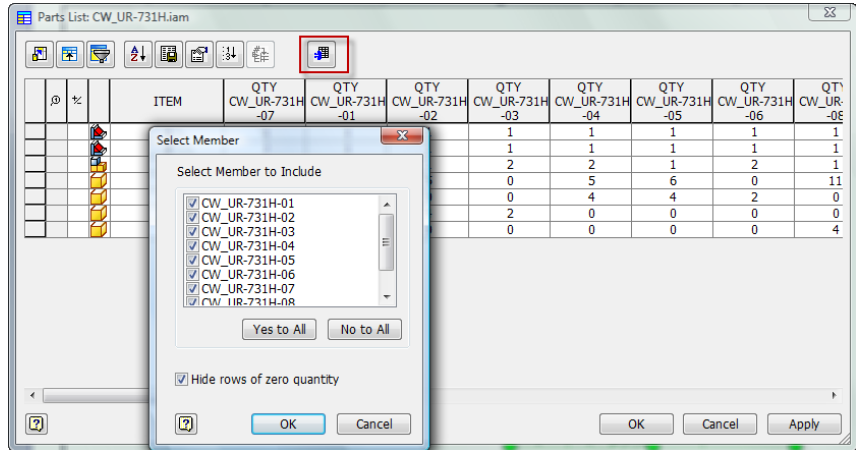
Parts List: CW_UR-731H.iam

| | | | ITEM | QTY CW_UR-731H -07 | QTY CW_UR-731H -01 | QTY CW_UR-731H -02 | QTY CW_UR-731H -03 | QTY CW_UR-731H -04 | QTY CW_UR-731H -05 | QTY CW_UR-731H -06 | QTY CW_UR-731H -0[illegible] |
|---|---|---|---|---|---|---|---|---|---|---|---|
| | | | | | | | 1 | 1 | 1 | 1 | 1 |
| | | | | | | | 1 | 1 | 1 | 1 | 1 |
| | | | | | | | 2 | 2 | 1 | 2 | 1 |
| | | | | | | | 0 | 5 | 6 | 0 | 11 |
| | | | | | | | 0 | 4 | 4 | 2 | 0 |
| | | | | | | | 2 | 0 | 0 | 0 | 0 |
| | | | | | | | 0 | 0 | 0 | 0 | 4 |

Select Member

Select Member to Include

CW_UR-731H-01
CW_UR-731H-02
CW_UR-731H-03
CW_UR-731H-04
CW_UR-731H-05
CW_UR-731H-06
CW_UR-731H-07
CW_UR-731H-08

Yes to All
No to All

Hide rows of zero quantity

OK
Cancel

OK
Cancel
Apply